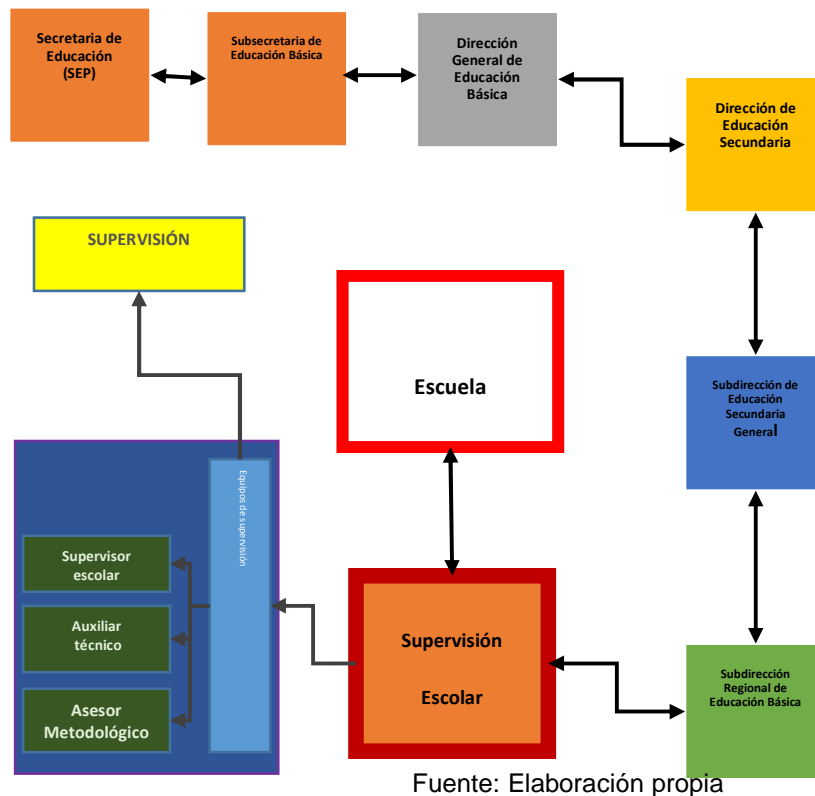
Secretaria de Educación (SEP)

Subsecretaria de Educación Básica

Dirección General de Educación Básica

Dirección de Educación Secundaria

SUPERVISIÓN

Escuela

Subdirección de Educación Secundaria General

Equipos de supervisión

Supervisor escolar

Auxiliar técnico

Asesor Metodológico

Supervisión Escolar

Subdirección Regional de Educación Básica

Fuente: Elaboración propia